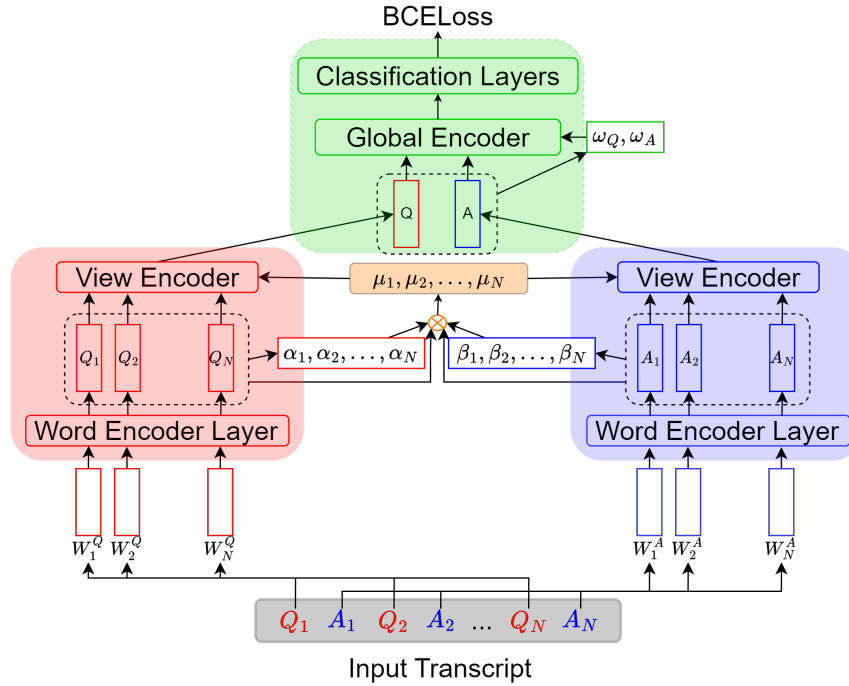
BCELoss

Classification Layers

Global Encoder

$\omega_Q, \omega_A$

Q

A

View Encoder

$\mu_1, \mu_2, \ldots, \mu_N$

View Encoder

$Q_1$ $Q_2$ $Q_N$

$\alpha_1, \alpha_2, \ldots, \alpha_N$

$\beta_1, \beta_2, \ldots, \beta_N$

$A_1$ $A_2$ $A_N$

Word Encoder Layer

Word Encoder Layer

$W_1^Q$ $W_2^Q$ $W_N^Q$

$W_1^A$ $W_2^A$ $W_N^A$

$Q_1$ $A_1$ $Q_2$ $A_2$ ... $Q_N$ $A_N$

Input Transcript